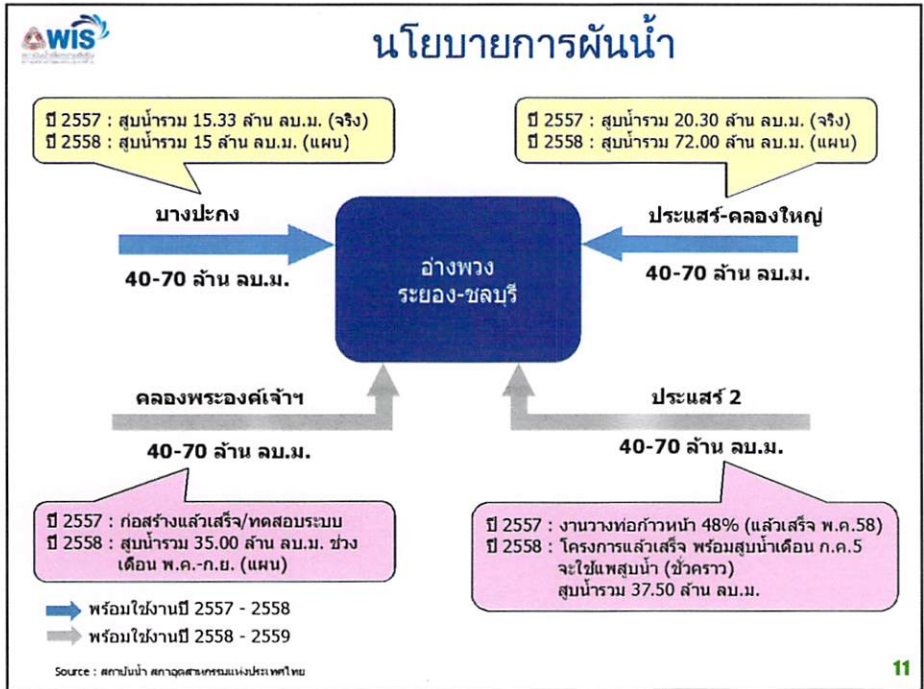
WIS

นโยบายการผันน้ำ

ปี 2557 : สูบน้ำรวม 15.33 ล้าน ลบ.ม. (จริง)
ปี 2558 : สูบน้ำรวม 15 ล้าน ลบ.ม. (แผน)

ปี 2557 : สูบน้ำรวม 20.30 ล้าน ลบ.ม. (จริง)
ปี 2558 : สูบน้ำรวม 72.00 ล้าน ลบ.ม. (แผน)

บางปะกง

40-70 ล้าน ลบ.ม.

อ่างพวง
ระยอง-ชลบุรี

ประแสร์-คลองใหญ่

40-70 ล้าน ลบ.ม.

คลองพระองค์เจ้าฯ

40-70 ล้าน ลบ.ม.

ประแสร์ 2

40-70 ล้าน ลบ.ม.

ปี 2557 : ก่อสร้างแล้วเสร็จ/ทดสอบระบบ
ปี 2558 : สูบน้ำรวม 35.00 ล้าน ลบ.ม. ช่วงเดือน พ.ค.-ก.ย. (แผน)

ปี 2557 : งานวางท่อก้าวหน้า 48% (แล้วเสร็จ พ.ค.58)
ปี 2558 : โครงการแล้วเสร็จ พร้อมสูบน้ำเดือน ก.ค.5 จะใช้แพสูบน้ำ (ชั่วคราว) สูบน้ำรวม 37.50 ล้าน ลบ.ม.

พร้อมใช้งานปี 2557 - 2558
พร้อมใช้งานปี 2558 - 2559

Source : สถาบันน้ำ สภาอุตสาหกรรมแห่งประเทศไทย

11